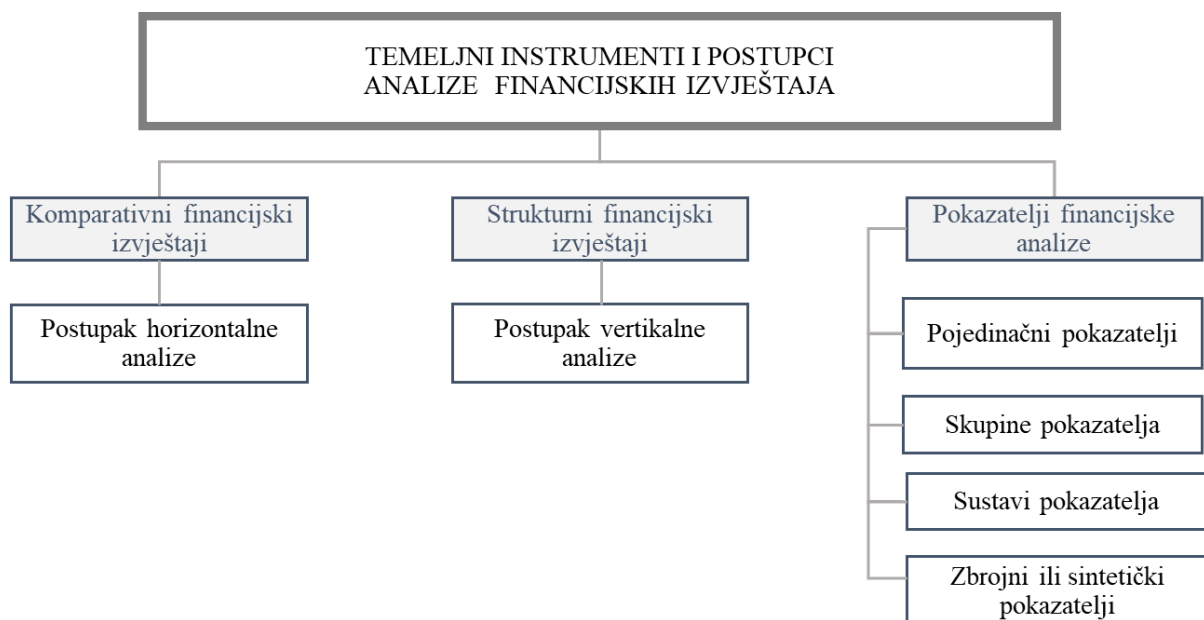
TEMELJNI INSTRUMENTI I POSTUPCI ANALIZE FINANCIJSKIH IZVJEŠTAJA

Komparativni financijski izvještaji

Postupak horizontalne analize

Strukturni financijski izvještaji

Postupak vertikalne analize

Pokazatelji financijske analize

Pojedinačni pokazatelji

Skupine pokazatelja

Sustavi pokazatelja

Zbrojni ili sintetički pokazatelji